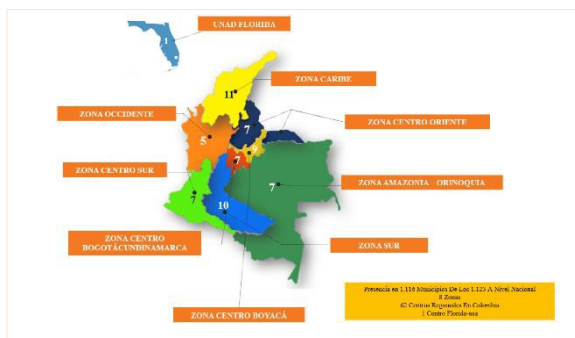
UNAD FLORIDA

ZONA CARIBE

ZONA OCCIDENTE

ZONA CENTRO ORIENTE

ZONA CENTRO SUR

ZONA AMAZONIA - ORINOQUIA

ZONA CENTRO BOGOTÁ CUNDINAMARCA

ZONA SUR

ZONA CENTRO BOYACÁ

11

7

5

7

9

7

7

10

Presencia en 1.116 Municipios De Los 1.123 A Nivel Nacional
8 Zonas
62 Centros Regionales En Colombia
1 Centro Florida-usa